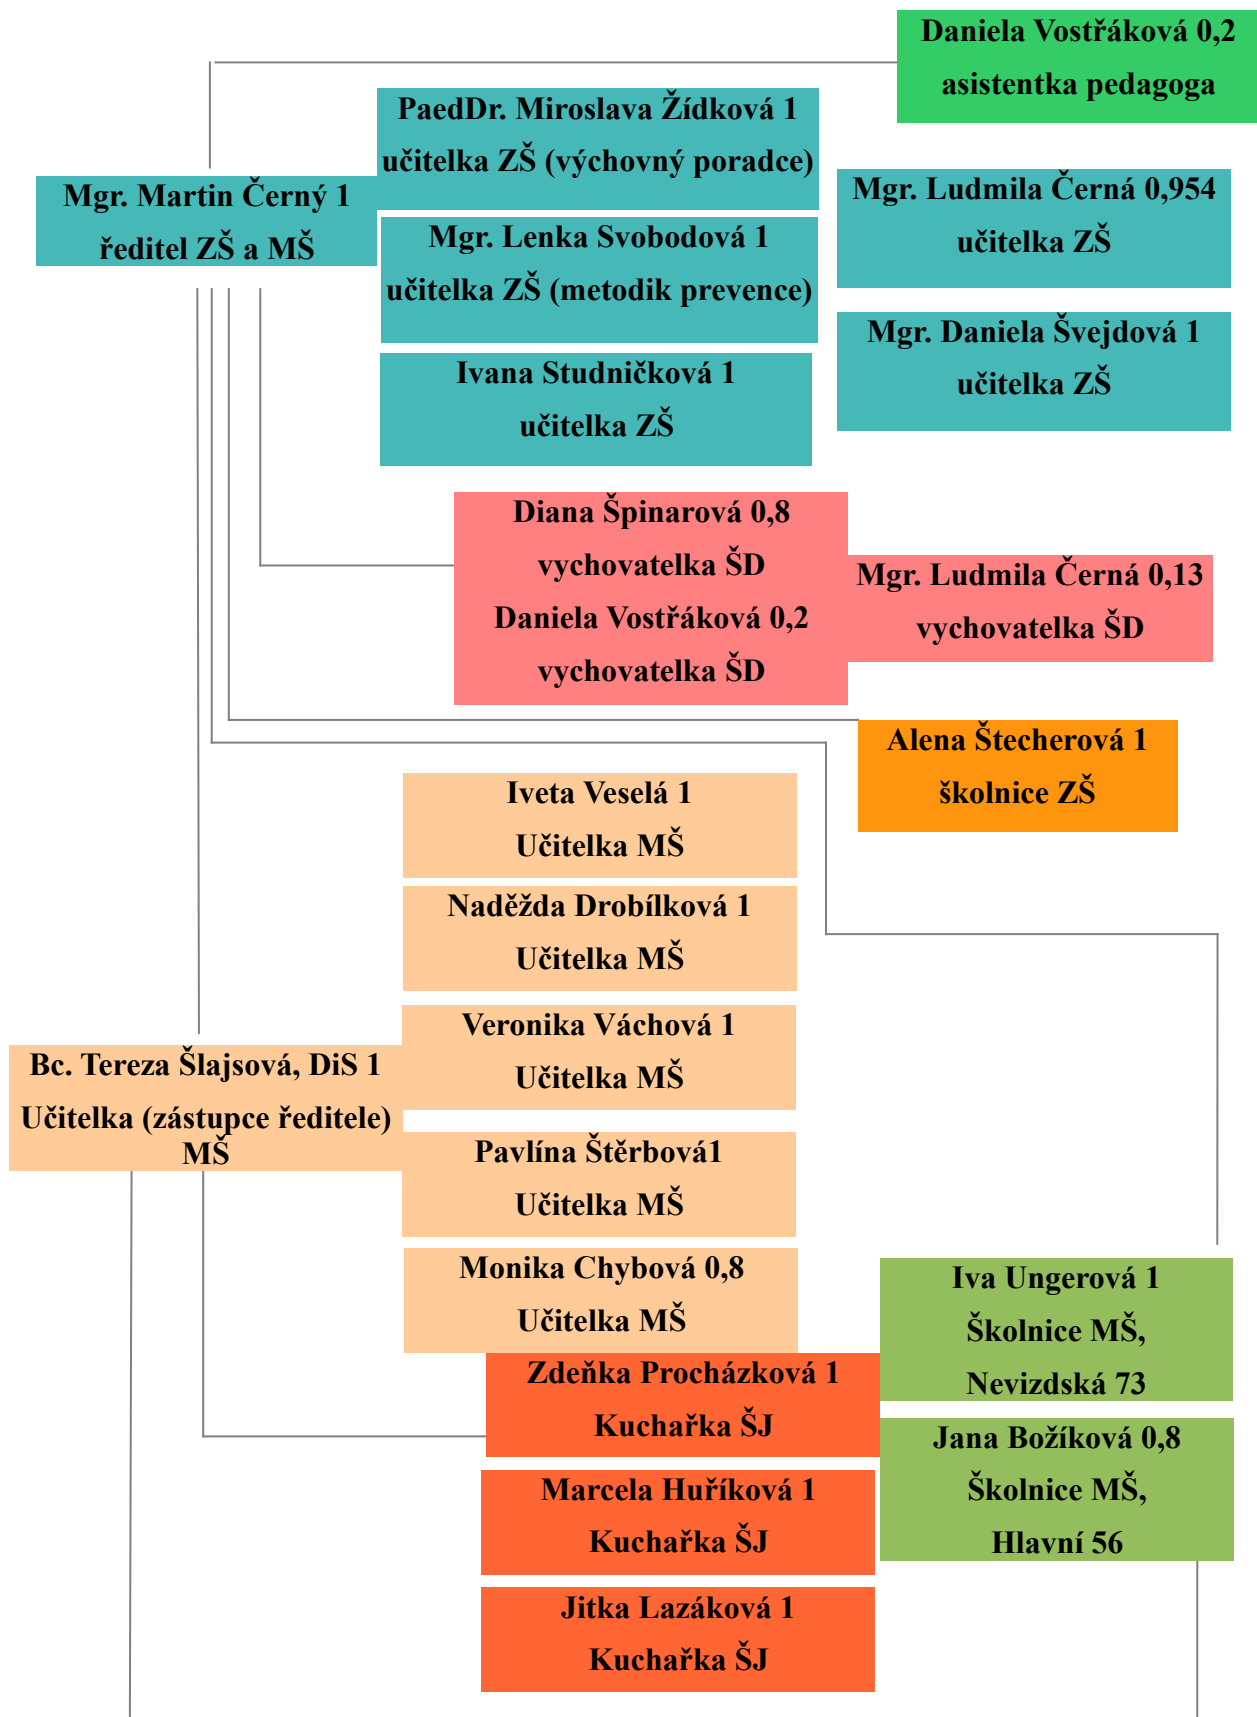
Daniela Vostřáková 0,2
asistentka pedagoga

PaedDr. Miroslava Žídková 1
učitelka ZŠ (výchovný poradce)

Mgr. Martin Černý 1
ředitel ZŠ a MŠ

Mgr. Ludmila Černá 0,954
učitelka ZŠ

Mgr. Lenka Svobodová 1
učitelka ZŠ (metodik prevence)

Mgr. Daniela Švejdová 1
učitelka ZŠ

Ivana Studničková 1
učitelka ZŠ

Diana Špinarová 0,8
vychovatelka ŠD
Daniela Vostřáková 0,2
vychovatelka ŠD

Mgr. Ludmila Černá 0,13
vychovatelka ŠD

Alena Štecherová 1
školnice ZŠ

Iveta Veselá 1
Učitelka MŠ

Naděžda Drobílková 1
Učitelka MŠ

Veronika Váchová 1
Učitelka MŠ

Bc. Tereza Šlajsová, DiS 1
Učitelka (zástupce ředitele) MŠ

Pavlína Štěrbová1
Učitelka MŠ

Monika Chybová 0,8
Učitelka MŠ

Iva Ungerová 1
Školnice MŠ,
Nevizdská 73

Zdeňka Procházková 1
Kuchařka ŠJ

Jana Božíková 0,8
Školnice MŠ,
Hlavní 56

Marcela Huříková 1
Kuchařka ŠJ

Jitka Lazáková 1
Kuchařka ŠJ